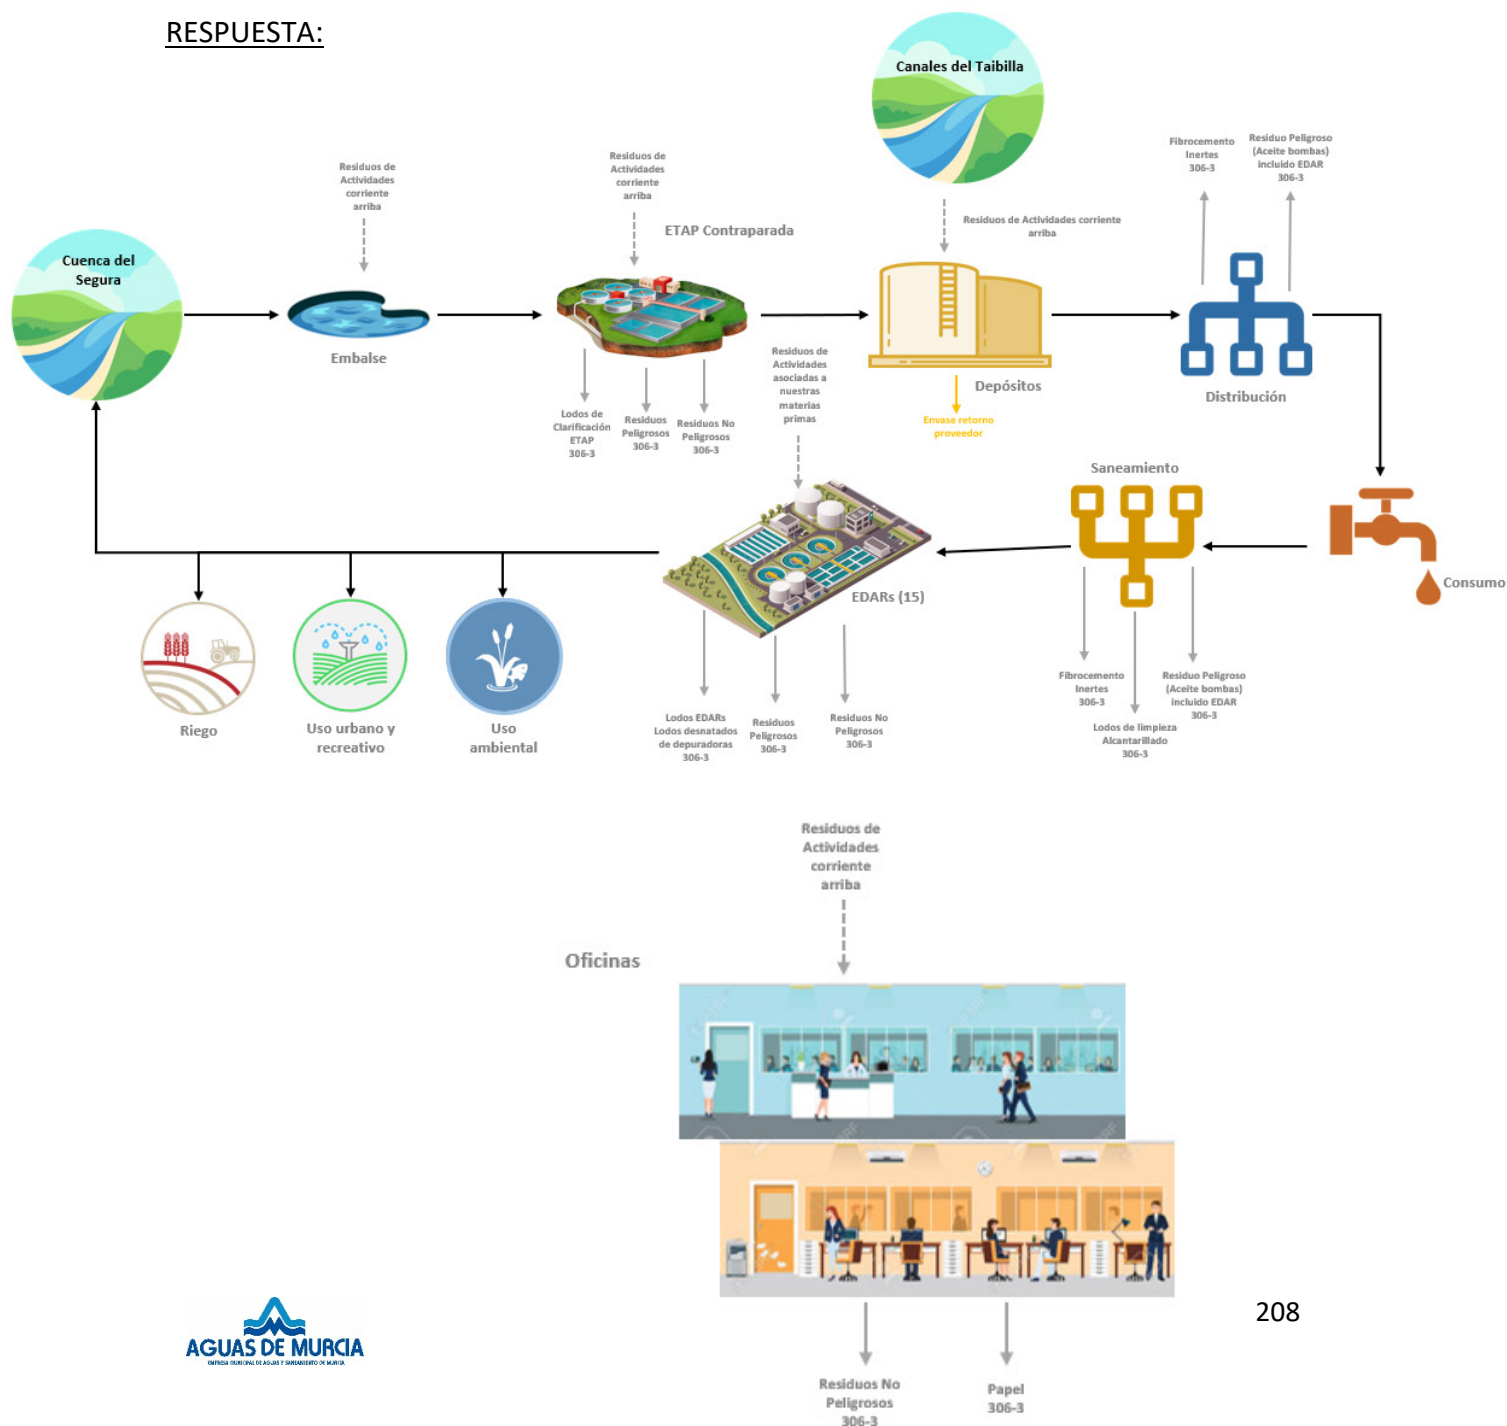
RESPUESTA:

Canales del Taibilla

Cuenca del Segura

Residuos de Actividades corriente arriba

Residuos de Actividades corriente arriba

ETAP Contraparada

Residuos de Actividades corriente arriba

Fibrocemento Inertes 306-3

Residuo Peligroso (Aceite bombas) incluido EDAR 306-3

Embalse

Lodos de Clarificación ETAP 306-3

Residuos Peligrosos 306-3

Residuos No Peligrosos 306-3

Residuos de Actividades asociadas a nuestras materias primas

Depósitos

Envase retorno proveedor

Distribución

Saneamiento

Consumo

EDARs (15)

Riego

Uso urbano y recreativo

Uso ambiental

Lodos EDARs Lodos desnatados de depuradoras 306-3

Residuos Peligrosos 306-3

Residuos No Peligrosos 306-3

Fibrocemento Inertes 306-3

Lodos de limpieza Alcantarillado 306-3

Residuo Peligroso (Aceite bombas) incluido EDAR 306-3

Residuos de Actividades corriente arriba

Oficinas

208

AGUAS DE MURCIA
EMPRESA MUNICIPAL DE AGUAS Y SANEAMIENTO DE MURCIA

Residuos No Peligrosos 306-3

Papel 306-3